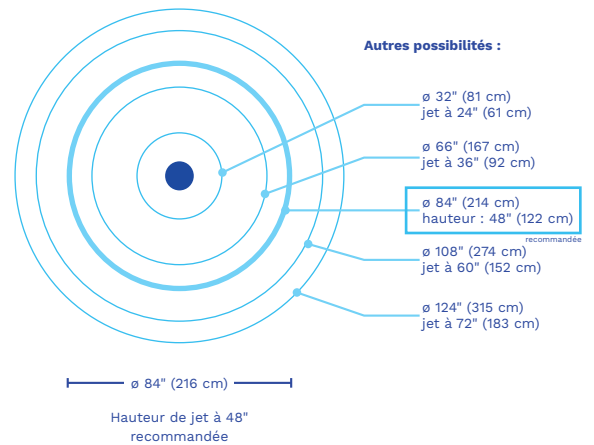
Autres possibilités :

ø 32" (81 cm)
jet à 24" (61 cm)

ø 66" (167 cm)
jet à 36" (92 cm)

ø 84" (214 cm)
hauteur : 48" (122 cm)

recommandée

ø 108" (274 cm)
jet à 60" (152 cm)

ø 124" (315 cm)
jet à 72" (183 cm)

ø 84" (216 cm)

Hauteur de jet à 48"
recommandée